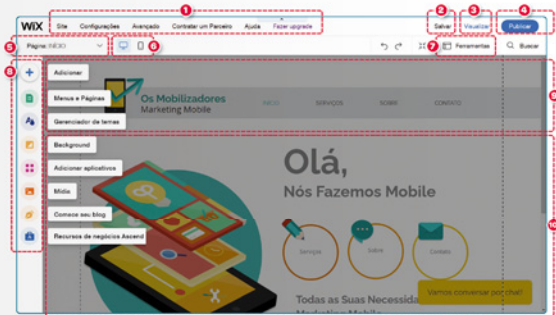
WiX
1
Site Configurações Avançado Contratar um Parceiro Ajuda Fazer upgrade
2
Salvar
3
Visualizar
4
Publicar
5
Página: INÍCIO
6
7
Ferramentas
Buscar
8
Adicionar
Menus e Páginas
Gerenciador de temas
Background
Adicionar aplicativos
Mídia
Comece seu blog
Recursos de negócios Ascend
Os Mobilizadores
Marketing Mobile
INÍCIO SERVIÇOS SOBRE CONTATO
9
Olá,
Nós Fazemos Mobile
Serviços
Sobre
Contato
10
Todas as Suas Necessida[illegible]
Vamos conversar por chat!